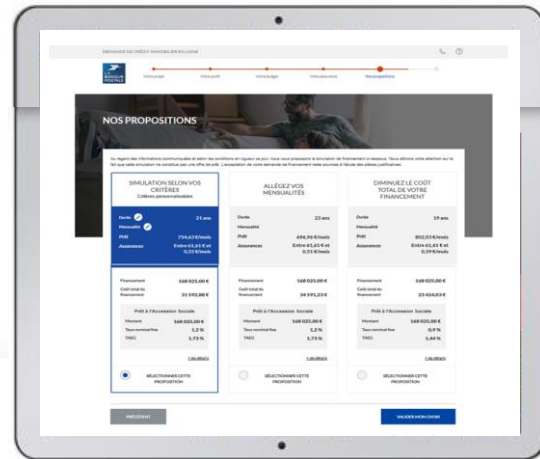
DEMANDE DE CRÉDIT IMMOBILIER EN LIGNE

LA BANQUE POSTALE

Votre projet
Votre profil
Votre budget
Votre assurance
Nos propositions

NOS PROPOSITIONS

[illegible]

SIMULATION SELON VOS CRITÈRES
Critères personnalisables

Durée 21 ans
Mensualité
Prêt 714,63 €/mois
Assurance Entre 61,61 € et 0,33 €/mois

Financement 168 025,00 €
Coût total du financement 31 592,88 €

Prêt à l'Accession Sociale
Montant 168 025,00 €
Taux nominal fixe 1,2 %
TAEG 1,73 %

+ de détails

SÉLECTIONNER CETTE PROPOSITION

ALLÉGEZ VOS MENSUALITÉS

Durée 23 ans
Mensualité
Prêt 694,96 €/mois
Assurance Entre 61,61 € et 0,51 €/mois

Financement 168 025,00 €
Coût total du financement 34 591,23 €

Prêt à l'Accession Sociale
Montant 168 025,00 €
Taux nominal fixe 1,2 %
TAEG 1,73 %

+ de détails

SÉLECTIONNER CETTE PROPOSITION

DIMINUEZ LE COÛT TOTAL DE VOTRE FINANCEMENT

Durée 19 ans
Mensualité
Prêt 802,03 €/mois
Assurance Entre 61,61 € et 0,59 €/mois

Financement 168 025,00 €
Coût total du financement 23 424,03 €

Prêt à l'Accession Sociale
Montant 168 025,00 €
Taux nominal fixe 0,9 %
TAEG 1,44 %

+ de détails

SÉLECTIONNER CETTE PROPOSITION

PRÉCÉDENT

VALIDER MON CHOIX